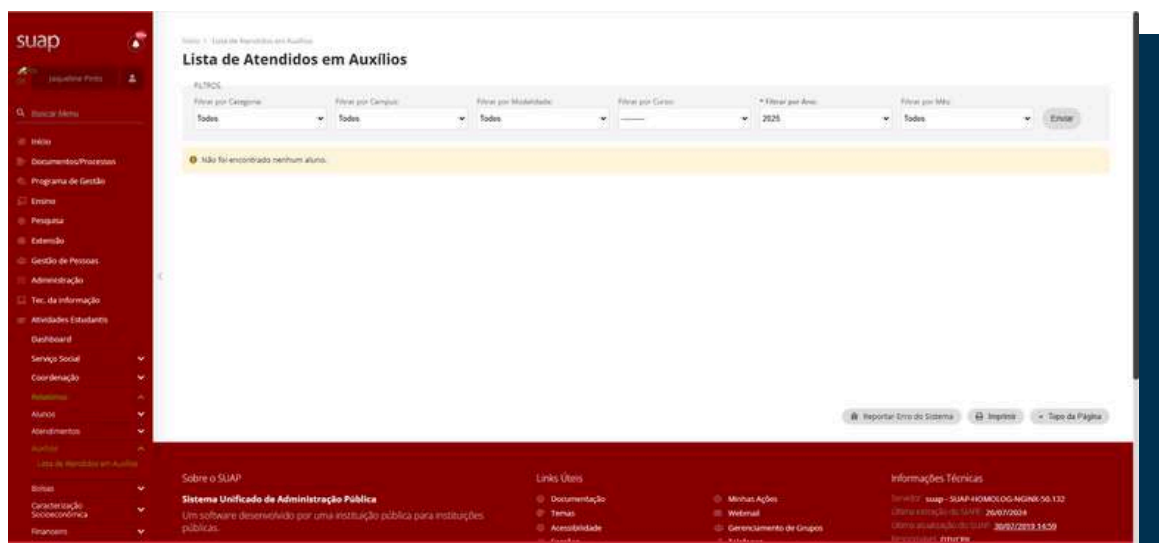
suap

Jaqueline Pires

Buscar Menu

Início
Documentos/Processos
Programa de Gestão
Ensino
Pesquisa
Extensão
Gestão de Pessoas
Administração
Tec. da Informação
Atividades Estudantis
Dashboard
Serviço Social
Coordenação
Relatórios
Alunos
Atendimentos
Auxílios
Lista de Atendidos em Auxílios
Bolsas
Caracterização Socioeconômica
Financeiro

Início > Lista de Atendidos em Auxílios

Lista de Atendidos em Auxílios

FILTROS

Filtrar por Categoria: Todos
Filtrar por Campus: Todos
Filtrar por Modalidade: Todos
Filtrar por Curso: ———
* Filtrar por Ano: 2025
Filtrar por Mês: Todos
Enviar

Não foi encontrado nenhum aluno.

Reportar Erro do Sistema
Imprimir
Topo da Página

Sobre o SUAP
Sistema Unificado de Administração Pública
Um software desenvolvido por uma instituição pública para instituições públicas.

Links Úteis
Documentação
Temas
Acessibilidade
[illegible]
Minhas Ações
Webmail
Gerenciamento de Grupos
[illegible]

Informações Técnicas
Servidor: suap - SUAP-HOMOLOG-NGINX-50.132
Última extração do SIAPE: 26/07/2024
Última atualização do SUAP: 30/07/2019 14:59
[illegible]